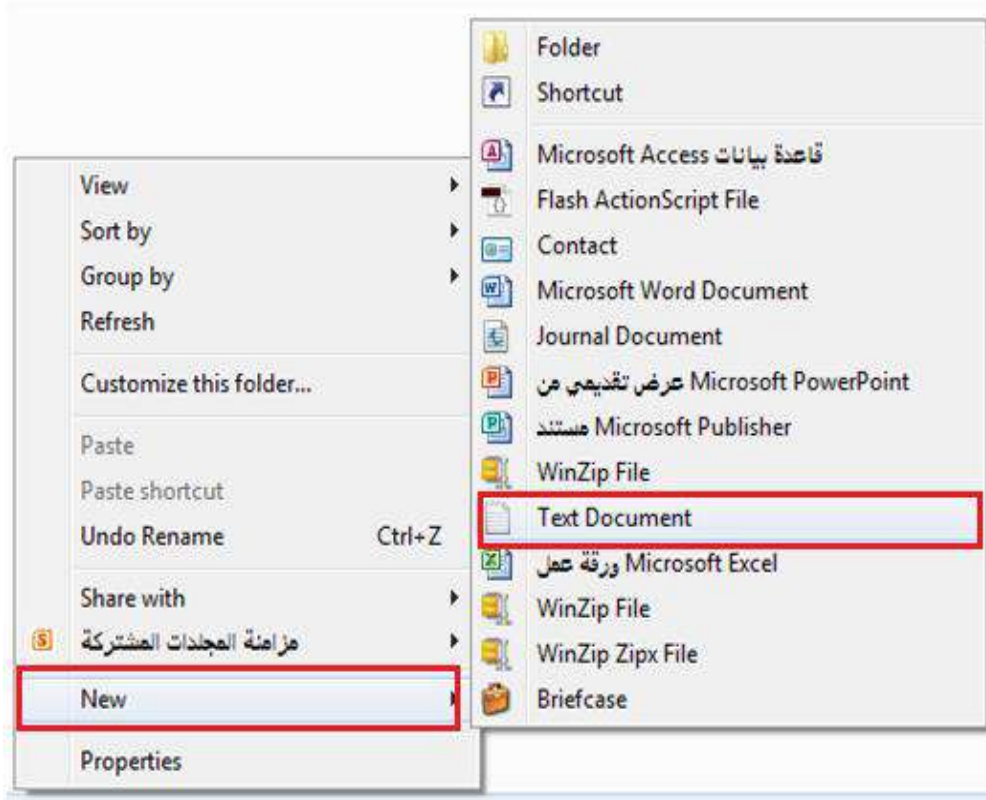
View
Sort by
Group by
Refresh
Customize this folder...
Paste
Paste shortcut
Undo Rename Ctrl+Z
Share with
مزامنة المجلدات المشتركة
New
Properties

Folder
Shortcut
قاعدة بيانات Microsoft Access
Flash ActionScript File
Contact
Microsoft Word Document
Journal Document
عرض تقديمي من Microsoft PowerPoint
مستند Microsoft Publisher
WinZip File
Text Document
ورقة عمل Microsoft Excel
WinZip File
WinZip Zipx File
Briefcase